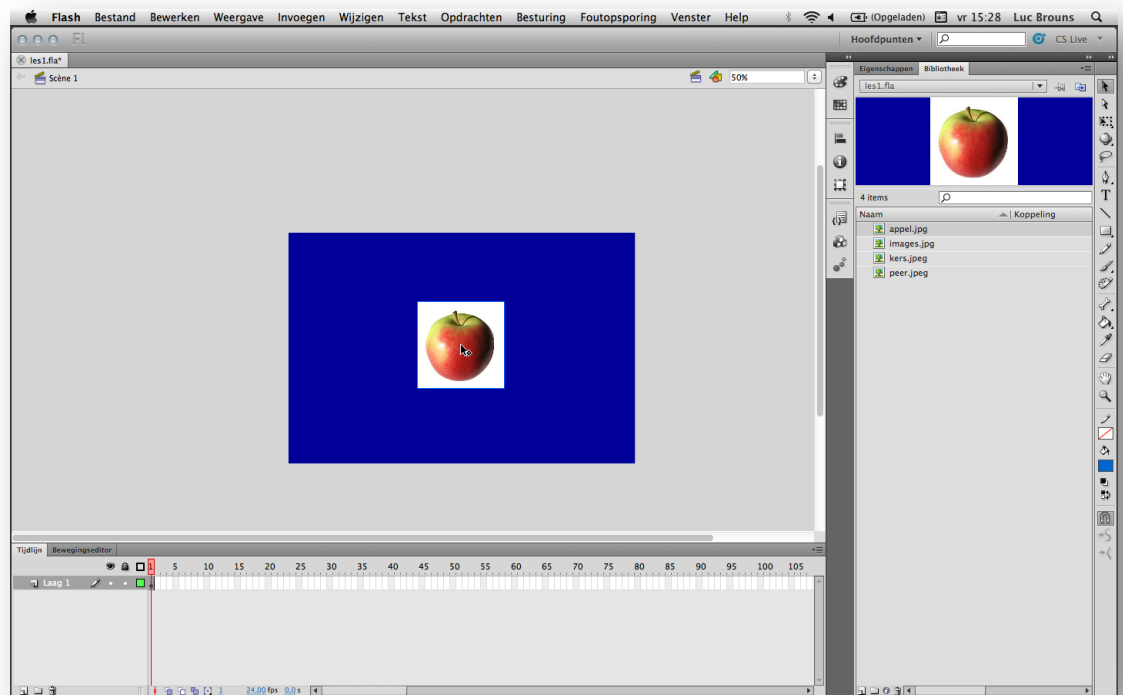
Flash Bestand Bewerken Weergave Invoegen Wijzigen Tekst Opdrachten Besturing Foutopsporing Venster Help (Opgeladen) vr 15:28 Luc Brouns

Fl

Hoofdpunten ▾ CS Live

les1.fla*

Scène 1

50%

Eigenschappen Bibliotheek

les1.fla

4 items

| Naam | Koppeling |
|---|---|
| appel.jpg | |
| images.jpg | |
| kers.jpeg | |
| peer.jpeg | |

Tijdlijn Bewegingseditor

1 5 10 15 20 25 30 35 40 45 50 55 60 65 70 75 80 85 90 95 100 105

Laag 1

1 24,00 fps 0,0 s